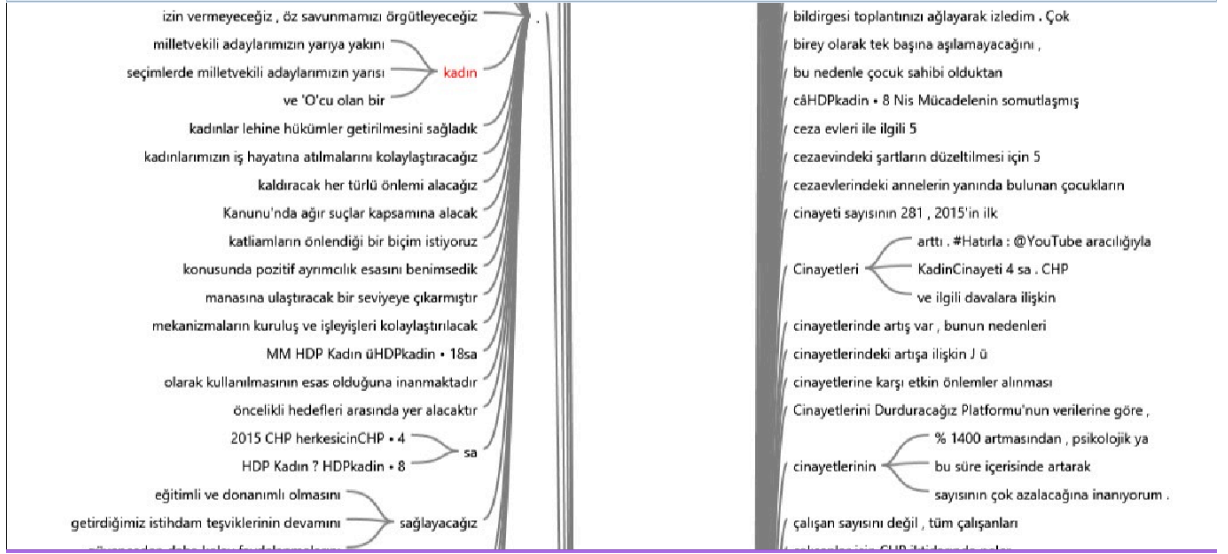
izin vermeyeceğiz , öz savunmamızı örgütleyeceğiz
milletvekili adaylarımızın yarıya yakını
seçimlerde milletvekili adaylarımızın yarısı
kadın
ve 'O'cu olan bir
kadınlar lehine hükümler getirilmesini sağladık
kadınlarımızın iş hayatına atılmalarını kolaylaştıracağız
kaldıracak her türlü önlemi alacağız
Kanunu'nda ağır suçlar kapsamına alacak
katliamların önlendiği bir biçim istiyoruz
konusunda pozitif ayrımcılık esasını benimsedik
manasına ulaştıracak bir seviyeye çıkarmıştır
mekanizmaların kuruluş ve işleyişleri kolaylaştırılacak
MM HDP Kadın üHDPkadin • 18sa
olarak kullanılmasının esas olduğuna inanmaktadır
öncelikli hedefleri arasında yer alacaktır
2015 CHP herkesicinCHP • 4
HDP Kadın ? HDPkadin • 8
sa
eğitimli ve donanımlı olmasını
getirdiğimiz istihdam teşviklerinin devamını
sağlayacağız

bildirgesi toplantınızı ağlayarak izledim . Çok
birey olarak tek başına aşılamayacağını ,
bu nedenle çocuk sahibi olduktan
câHDPkadin • 8 Nis Mücadelenin somutlaşmış
ceza evleri ile ilgili 5
cezaevindeki şartların düzeltilmesi için 5
cezaevlerindeki annelerin yanında bulunan çocukların
cinayeti sayısının 281 , 2015'in ilk
Cinayetleri
arttı . #Hatırla : @YouTube aracılığıyla
KadinCinayeti 4 sa . CHP
ve ilgili davalara ilişkin
cinayetlerinde artış var , bunun nedenleri
cinayetlerindeki artışa ilişkin J ü
cinayetlerine karşı etkin önlemler alınması
Cinayetlerini Durduracağız Platformu'nun verilerine göre ,
cinayetlerinin
% 1400 artmasından , psikolojik ya
bu süre içerisinde artarak
sayısının çok azalacağına inanıyorum .
çalışan sayısını değil , tüm çalışanları